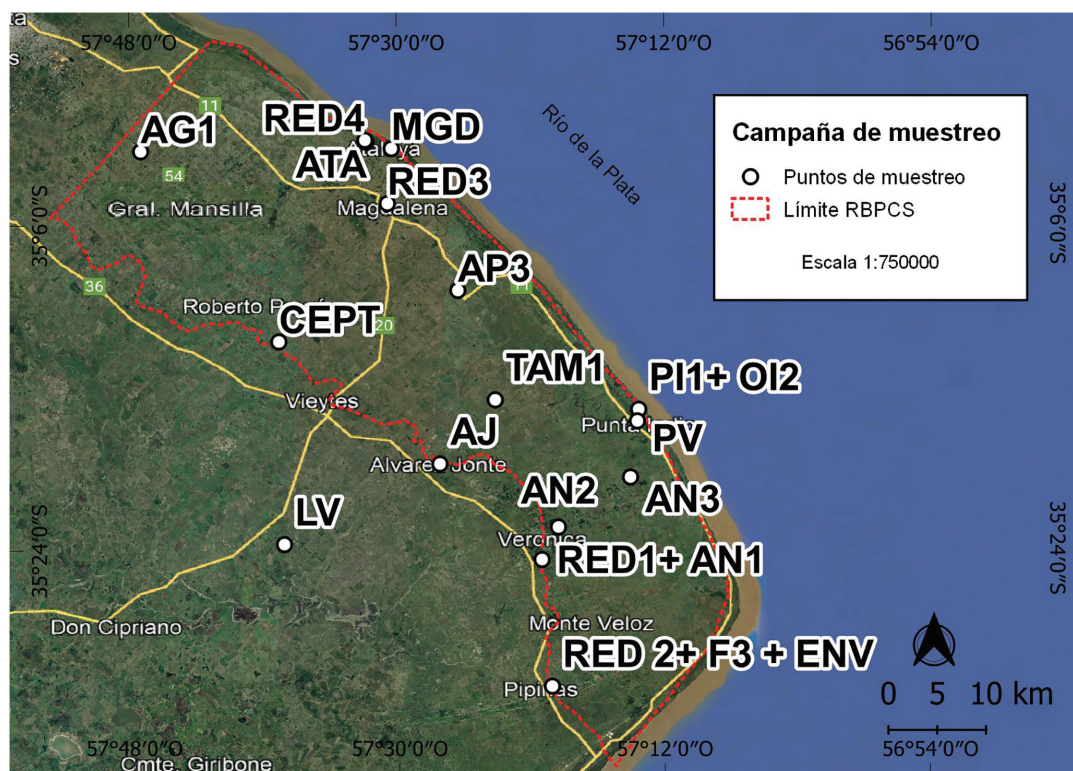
57°48'0"O
57°30'0"O
57°12'0"O
56°54'0"O

AG1
RED4
MGD
ATA
RED3
Atalaya
Magdalena
Gral. Mansilla
11
54
36
20
Río de la Plata
AP3
Roberto P
CEPT
TAM1
PI1+ OI2
PV
Punta Indio
Vieytes
AJ
Alvarez Jonte
AN2
AN3
LV
Verónica
RED1+ AN1
Don Cipriano
Monte Veloz
RED 2+ F3 + ENV
Pipinas
Cmte. Giribone

35°6'0"S
35°24'0"S

Campaña de muestreo
Puntos de muestreo
Límite RBPCS
Escala 1:750000

0 5 10 km

57°48'0"O
57°30'0"O
57°12'0"O
56°54'0"O